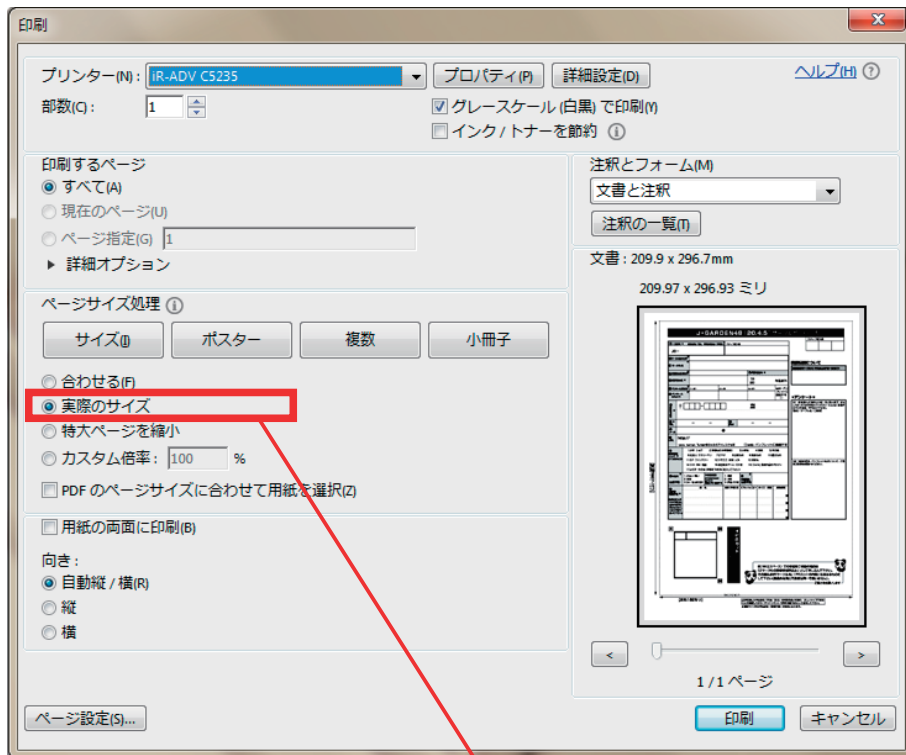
印刷

プリンター(N): iR-ADV C5235
プロパティ(P)
詳細設定(D)
ヘルプ(H)
部数(C): 1
グレースケール (白黒) で印刷(Y)
インク / トナーを節約

印刷するページ
すべて(A)
現在のページ(U)
ページ指定(G) 1
▸ 詳細オプション

ページサイズ処理
サイズ(I)
ポスター
複数
小冊子
合わせる(F)
実際のサイズ
特大ページを縮小
カスタム倍率: 100 %
PDF のページサイズに合わせて用紙を選択(Z)

用紙の両面に印刷(B)

向き:
自動縦 / 横(R)
縦
横

注釈とフォーム(M)
文書と注釈
注釈の一覧(T)

文書 : 209.9 x 296.7mm
209.97 x 296.93 ミリ

<
>
1 / 1 ページ

ページ設定(S)...
印刷
キャンセル